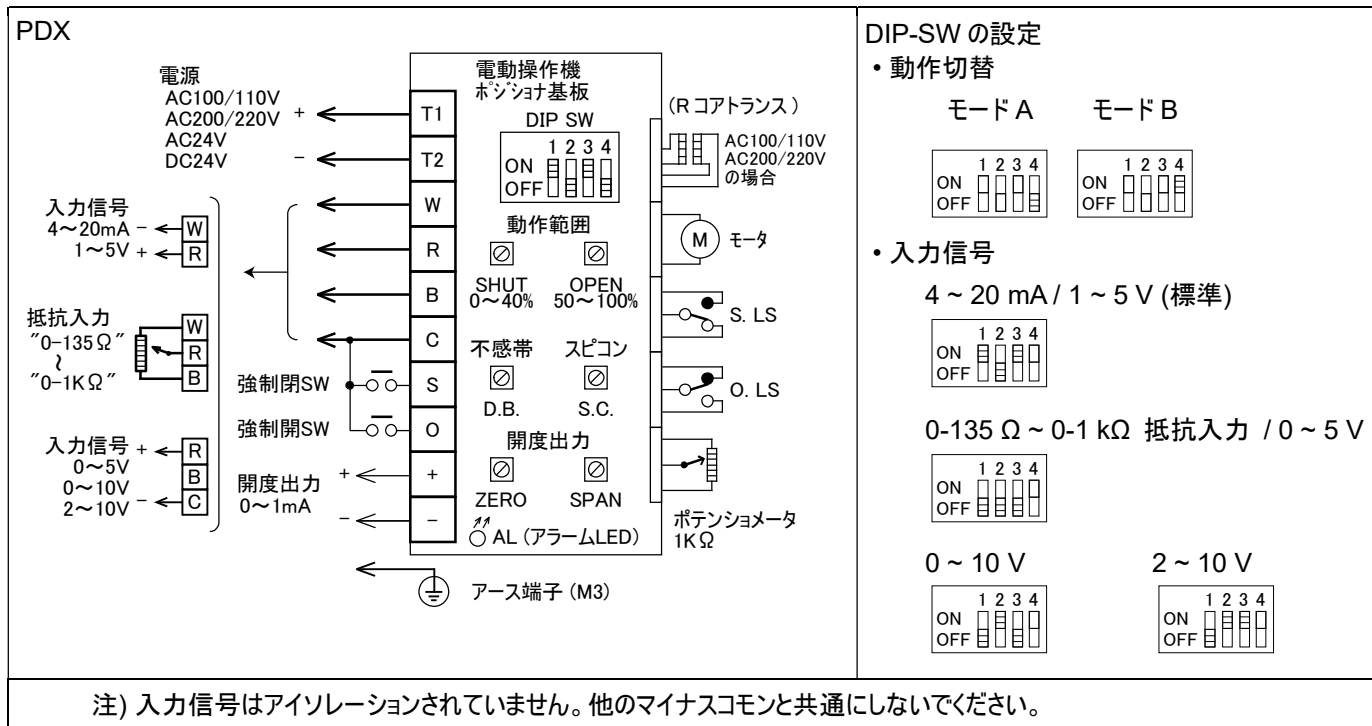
PDX

電源
AC100/110V
AC200/220V
AC24V
DC24V
+
−

入力信号
4〜20mA −
1〜5V +
W
R

抵抗入力
″0−135Ω″
〜
″0−1KΩ″
W
R
B

強制閉SW
強制開SW

入力信号 +
0〜5V
0〜10V
2〜10V −
R
B
C

開度出力
0〜1mA
+
−

T1
T2
W
R
B
C
S
O
+
−

電動操作機
ポジショナ基板
DIP SW
1 2 3 4
ON
OFF

動作範囲
SHUT
0〜40%
OPEN
50〜100%

不感帯
スピコン
D.B.
S.C.

開度出力
ZERO
SPAN

AL（アラームLED）

(R コアトランス)
AC100/110V
AC200/220V
の場合

M
モータ
S. LS
O. LS
ポテンショメータ
1KΩ

アース端子（M3）

DIP-SW の設定
• 動作切替
モード A
モード B
1 2 3 4
ON
OFF
1 2 3 4
ON
OFF

• 入力信号
4 ~ 20 mA / 1 ~ 5 V (標準)
1 2 3 4
ON
OFF

0-135 Ω ~ 0-1 kΩ 抵抗入力 / 0 ~ 5 V
1 2 3 4
ON
OFF

0 ~ 10 V
1 2 3 4
ON
OFF

2 ~ 10 V
1 2 3 4
ON
OFF

注) 入力信号はアイソレーションされていません。他のマイナスコモンと共通にしないでください。